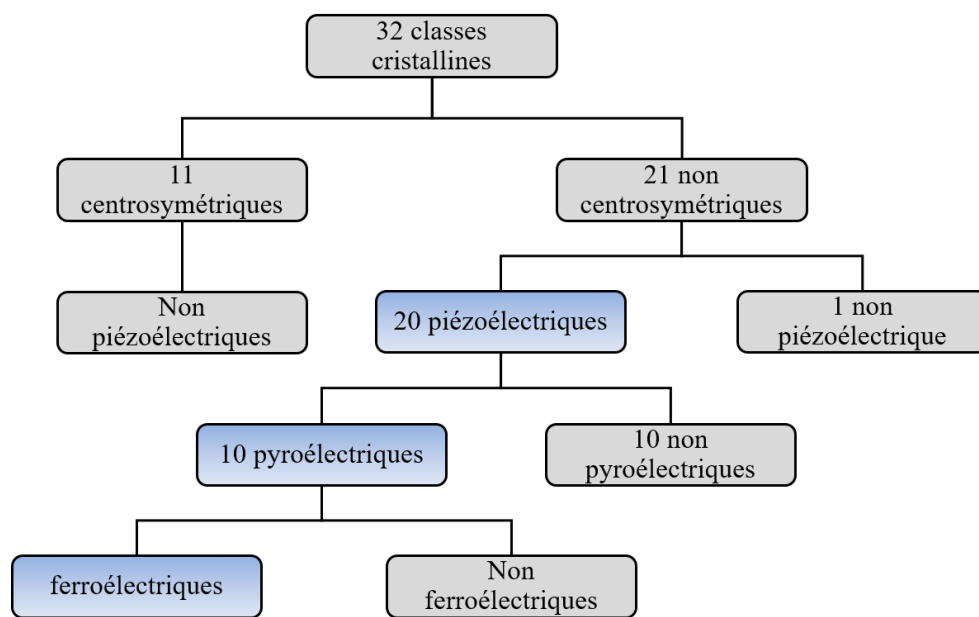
32 classes cristallines

11 centrosymétriques

21 non centrosymétriques

Non piézoélectriques

20 piézoélectriques

1 non piézoélectrique

10 pyroélectriques

10 non pyroélectriques

ferroélectriques

Non ferroélectriques